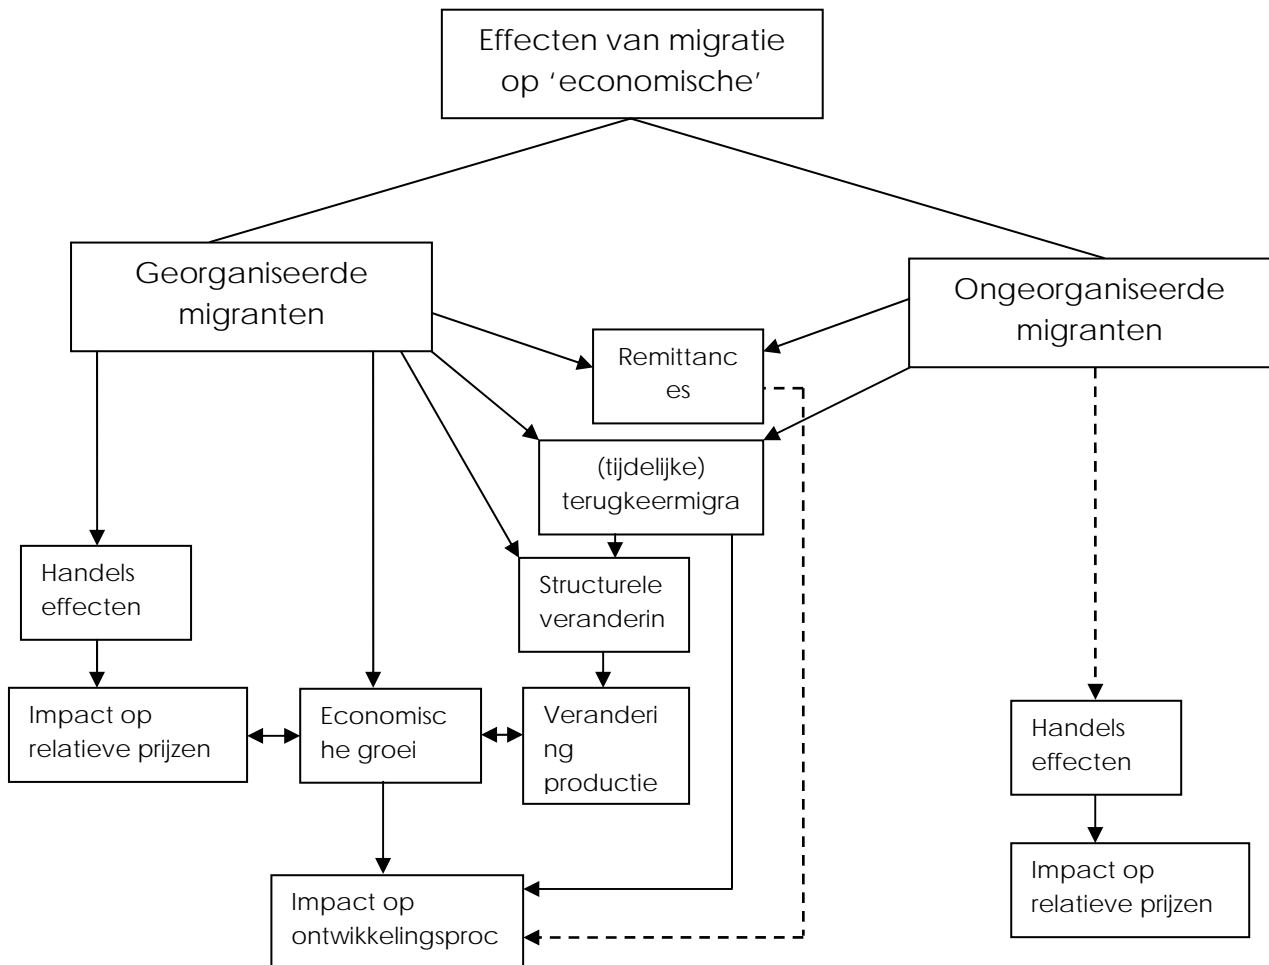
Effecten van migratie op 'economische'

Georganiseerde migranten

Ongeorganiseerde migranten

Remittanc es

(tijdelijke) terugkeermigra

Handels effecten

Structurele veranderin

Impact op relatieve prijzen

Economisc he groei

Veranderi ng productie

Impact op ontwikkelingsproc

Handels effecten

Impact op relatieve prijzen